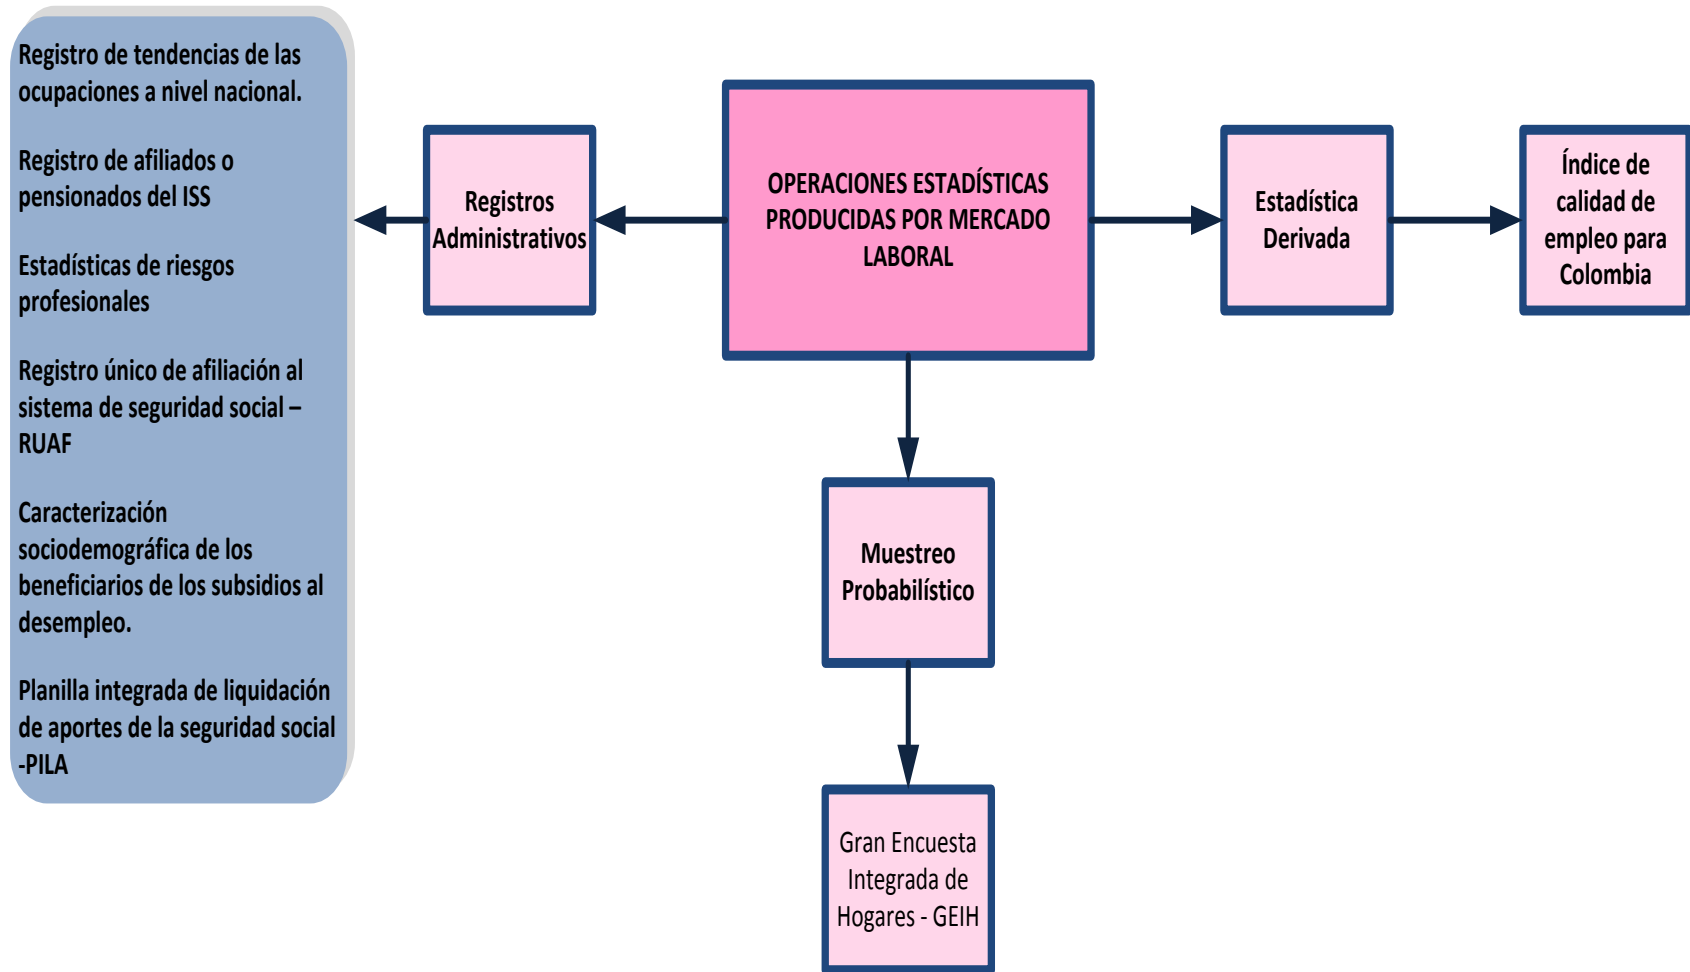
Registro de tendencias de las ocupaciones a nivel nacional.

Registro de afiliados o pensionados del ISS

Estadísticas de riesgos profesionales

Registro único de afiliación al sistema de seguridad social – RUAF

Caracterización sociodemográfica de los beneficiarios de los subsidios al desempleo.

Planilla integrada de liquidación de aportes de la seguridad social -PILA

Registros Administrativos

OPERACIONES ESTADÍSTICAS PRODUCIDAS POR MERCADO LABORAL

Estadística Derivada

Índice de calidad de empleo para Colombia

Muestreo Probabilístico

Gran Encuesta Integrada de Hogares - GEIH